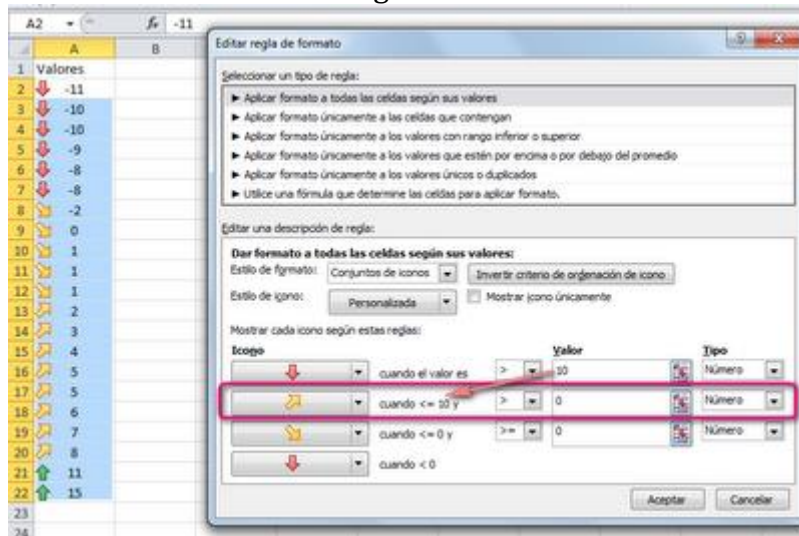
A2 $f_x$ -11

| | A | B |
|---|---|---|
| 1 | Valores | |
| 2 | -11 | |
| 3 | -10 | |
| 4 | -10 | |
| 5 | -9 | |
| 6 | -8 | |
| 7 | -8 | |
| 8 | -2 | |
| 9 | 0 | |
| 10 | 1 | |
| 11 | 1 | |
| 12 | 1 | |
| 13 | 2 | |
| 14 | 3 | |
| 15 | 4 | |
| 16 | 5 | |
| 17 | 5 | |
| 18 | 6 | |
| 19 | 7 | |
| 20 | 8 | |
| 21 | 11 | |
| 22 | 15 | |
| 23 | | |
| 24 | | |

Editar regla de formato

Seleccionar un tipo de regla:
► Aplicar formato a todas las celdas según sus valores
► Aplicar formato únicamente a las celdas que contengan
► Aplicar formato únicamente a los valores con rango inferior o superior
► Aplicar formato únicamente a los valores que estén por encima o por debajo del promedio
► Aplicar formato únicamente a los valores únicos o duplicados
► Utilice una fórmula que determine las celdas para aplicar formato.

Editar una descripción de regla:
Dar formato a todas las celdas según sus valores:
Estilo de formato: Conjuntos de iconos
Invertir criterio de ordenación de icono
Estilo de icono: Personalizada
Mostrar icono únicamente
Mostrar cada icono según estas reglas:

| Icono | | | Valor | Tipo |
|---|---|---|---|---|
| | cuando el valor es | > | 10 | Número |
| | cuando <= 10 y | > | 0 | Número |
| | cuando <= 0 y | >= | 0 | Número |
| | cuando < 0 | | | |

Aceptar Cancelar